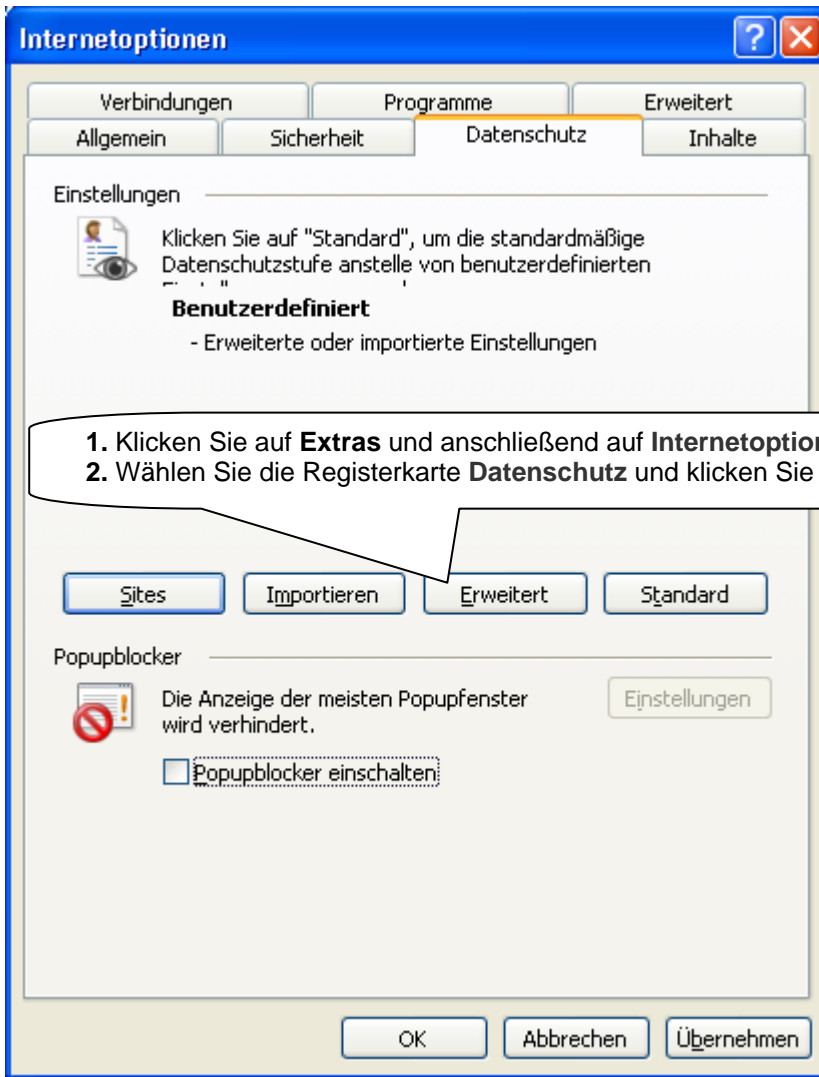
Internetoptionen

Verbindungen | Programme | Erweitert
Allgemein | Sicherheit | Datenschutz | Inhalte

Einstellungen

Klicken Sie auf "Standard", um die standardmäßige Datenschutzstufe anstelle von benutzerdefinierten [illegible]

Benutzerdefiniert

- Erweiterte oder importierte Einstellungen

1. Klicken Sie auf Extras und anschließend auf Internetoptio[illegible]
2. Wählen Sie die Registerkarte Datenschutz und klicken Sie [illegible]

Sites | Importieren | Erweitert | Standard

Popupblocker

Die Anzeige der meisten Popupfenster wird verhindert.

Einstellungen

Popupblocker einschalten

OK | Abbrechen | Übernehmen